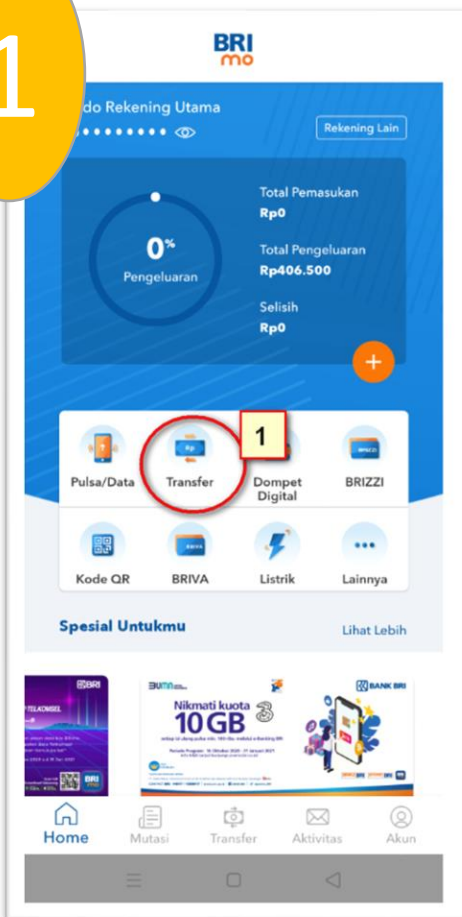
1

BRI mo

do Rekening Utama
•••••••••

Rekening Lain

0%
Pengeluaran

Total Pemasukan
Rp0

Total Pengeluaran
Rp406.500

Selisih
Rp0

+

1

Pulsa/Data
Transfer
Dompet Digital
BRIZZI

Kode QR
BRIVA
Listrik
Lainnya

Spesial Untukmu
Lihat Lebih

BRI
TELKOMSEL
BRI mo

BUMN
Nikmati kuota 10GB
BANK BRI

Home
Mutasi
Transfer
Aktivitas
Akun